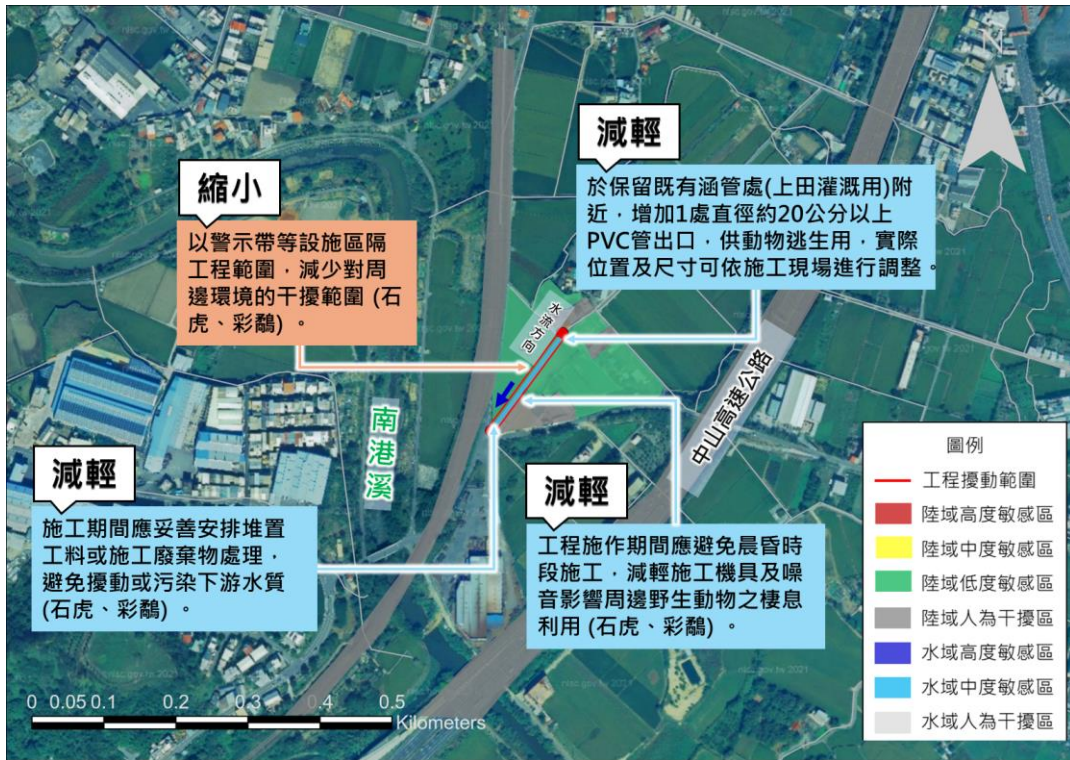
減輕

於保留既有涵管處(上田灌溉用)附近，增加1處直徑約20公分以上PVC管出口，供動物逃生用，實際位置及尺寸可依施工現場進行調整。

縮小

以警示帶等設施區隔工程範圍，減少對周邊環境的干擾範圍 (石虎、彩鷸)。

水流方向

南港溪

中山高速公路

減輕

施工期間應妥善安排堆置工料或施工廢棄物處理，避免擾動或污染下游水質 (石虎、彩鷸)。

減輕

工程施作期間應避免晨昏時段施工，減輕施工機具及噪音影響周邊野生動物之棲息利用 (石虎、彩鷸)。

| 圖例 |
|---|
| 工程擾動範圍 |
| 陸域高度敏感區 |
| 陸域中度敏感區 |
| 陸域低度敏感區 |
| 陸域人為干擾區 |
| 水域高度敏感區 |
| 水域中度敏感區 |
| 水域人為干擾區 |

0 0.05 0.1 0.2 0.3 0.4 0.5 Kilometers